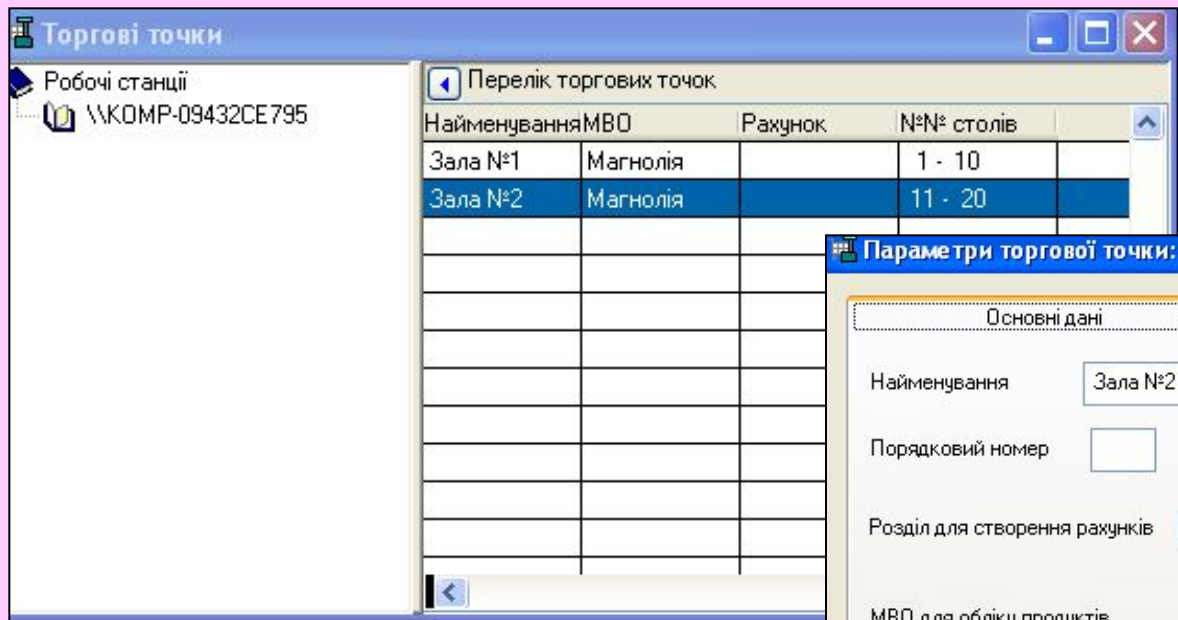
Торгові точки

Робочі станції
\\KOMP-09432CE795

Перелік торгових точок

| Найменування | МВО | Рахунок | №№ столів |
|---|---|---|---|
| Зала №1 | Магнолія | | 1 - 10 |
| Зала №2 | Магнолія | | 11 - 20 |

Параметри торгової точки:

Основні дані

Найменування Зала №2

Порядковий номер

Розділ для створення рахунків

МВО для обліку продуктів